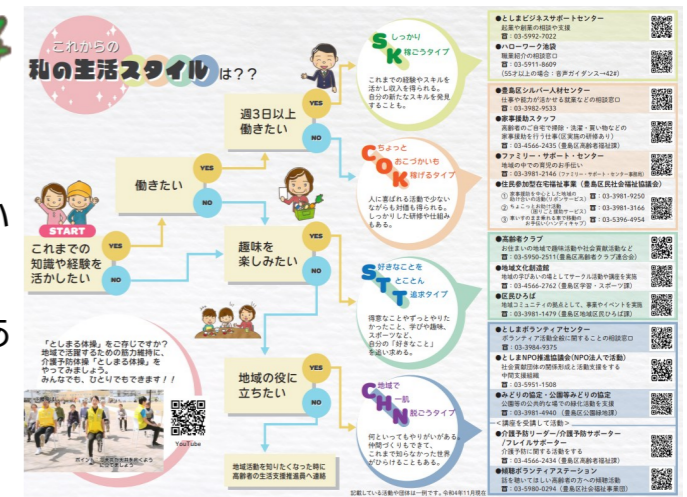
これからの
私の生活スタイルは??

START
これまでの知識や経験を活かしたい
YES
NO
働きたい
YES
NO
週3日以上働きたい
YES
NO
趣味を楽しみたい
YES
NO
地域の役に立ちたい
YES
NO
地域活動を知りたくなった時に高齢者の生活支援推進者へ連絡

「としまる体操」をご存じですか?
地域で活躍するための筋力維持に、介護予防体操「としまる体操」をやってみましょう。
みんなでも、ひとりでもできます!!
YouTube

S K しっかり稼ごうタイプ
これまでの経験やスキルを活かし収入を得られる。自分の新たなスキルを発見することも。

C O K ちょっとおこづかいも稼げるタイプ
人に喜ばれる活動で少ないながらも対価も得られる。しっかりした研修や仕組みもある。

S T T 好きなことをとことん追求タイプ
得意なことやずっとやりたかったこと、学びや趣味、スポーツなど、自分の「好きなこと」を追い求める。

C H N 地域で一肌脱ごうタイプ
何といってもやりがいがある。仲間づくりもできて、これまで知らなかった世界がひらけることもある。

●としまビジネスサポートセンター
就業や創業の相談や支援
☎: 03-5992-7022
●ハローワーク池袋
職業紹介の相談窓口
☎: 03-5911-8609
(55才以上の場合:音声ガイダンス→42#)

●豊島区シルバー人材センター
仕事や能力が活かせる就業などの相談窓口
☎: 03-3982-9533
●家事援助スタッフ
高齢者のご自宅で掃除・洗濯・買い物などの家事援助を行う仕事(区実施の研修あり)
☎: 03-4566-2435 (豊島区高齢者福祉課)
●ファミリー・サポート・センター
地域の中で育児のお手伝い
☎: 03-3981-2146 (ファミリー・サポート・センター事務局)
●住民参加型在宅福祉事業 (豊島区民社会福祉協議会)
① 家事援助を中心とした地域の助け合いの活動(リボンサービス) ☎: 03-3981-9250
② ちょっとしたお手伝い(困りごと援助サービス) ☎: 03-3981-3166
③ 車いすのまま乗れる車で移動のお手伝い(ハンディキャブ) ☎: 03-5396-4954

●高齢者クラブ
お住まいの地域で趣味活動や社会貢献活動など
☎: 03-5950-2511 (豊島区高齢者クラブ連合会)
●地域文化創造館
地域の学び合いの場としてサークル活動や講座を実施
☎: 03-4566-2762 (豊島区学習・スポーツ課)
●区民ひろば
地域コミュニティの拠点として、事業やイベントを実施
☎: 03-3981-1479 (豊島区地域区民ひろば課)

●としまボランティアセンター
ボランティア活動全般に関することの相談窓口
☎: 03-3984-9375
●としま NPO推進協議会(NPO法人で活動)
社会貢献団体の関係形成と活動支援をする中間支援組織
☎: 03-5951-1508
●みどりの協定・公園等みどりの協定
公園等の公共的な場での緑化活動を支援
☎: 03-3981-4940 (豊島区公園緑地課)
<講座を受講して活動>
●介護予防リーダー/介護予防サポーター/フレイルサポーター
介護予防に関する活動をする
☎: 03-4566-2434 (豊島区高齢者福祉課)
●傾聴ボランティアステーション
話を聴いてほしい高齢者の方への傾聴活動
☎: 03-5980-0294 (豊島区社会福祉事業団)

記載している活動や団体は一例です。令和4年11月現在